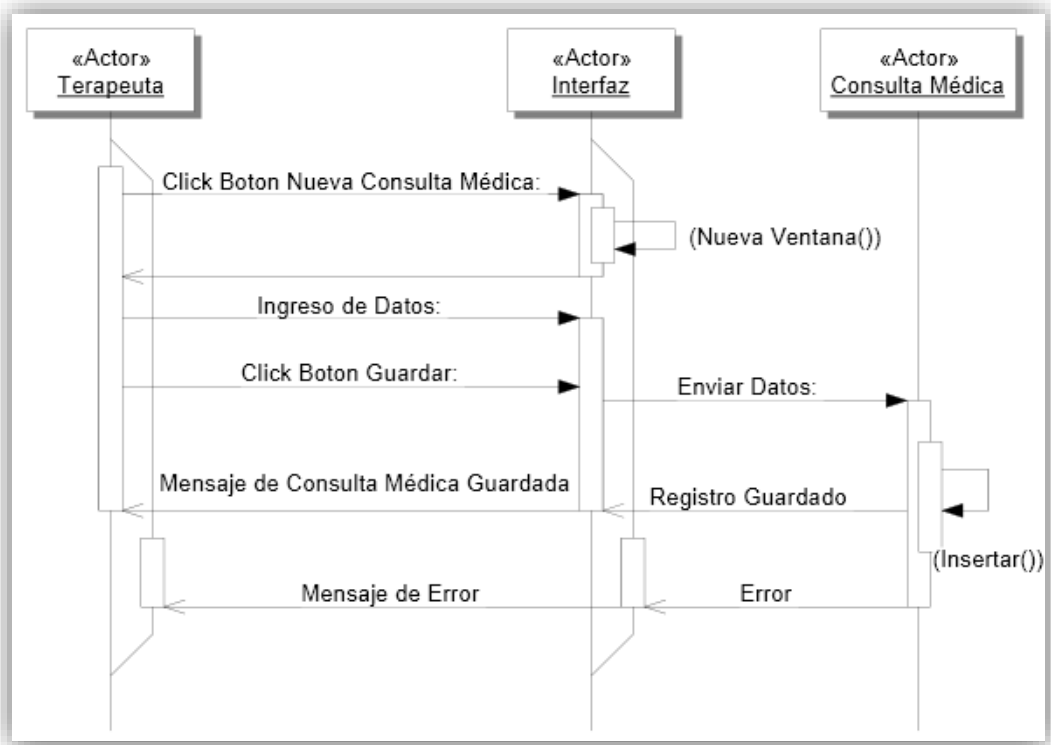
«Actor»
Terapeuta

«Actor»
Interfaz

«Actor»
Consulta Médica

Click Boton Nueva Consulta Médica:

(Nueva Ventana())

Ingreso de Datos:

Click Boton Guardar:

Enviar Datos:

Mensaje de Consulta Médica Guardada

Registro Guardado

(Insertar())

Mensaje de Error

Error